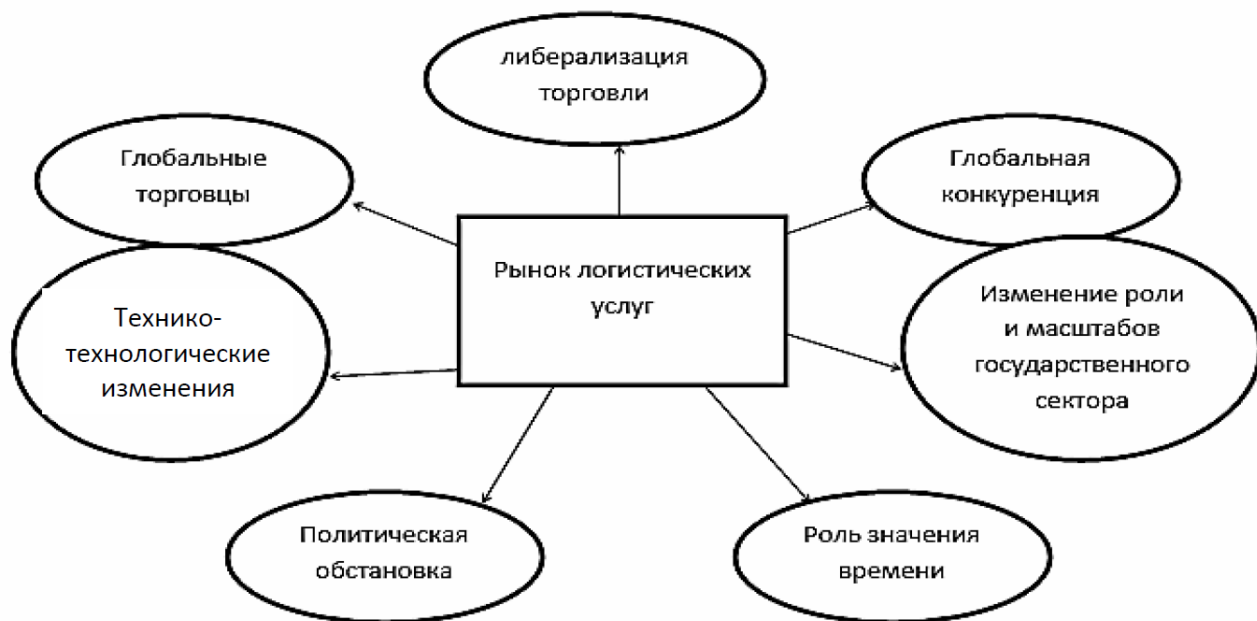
либерализация торговли

Глобальные торговцы

Глобальная конкуренция

Рынок логистических услуг

Технико-технологические изменения

Изменение роли и масштабов государственного сектора

Политическая обстановка

Роль значения времени